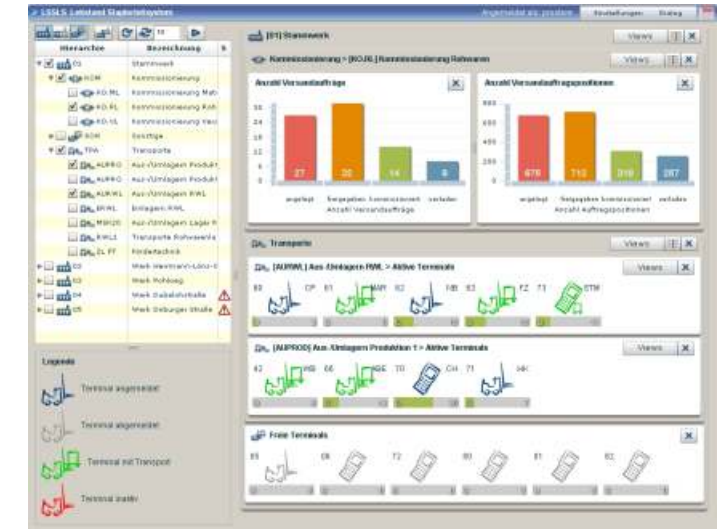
LSSLS Leitstand Staplerleitsystem
Angemeldet als: proalpha
Einstellungen
Dialog

Hierarchie | Bezeichnung
01 | Stammwerk
KOM | Kommissionierung
KO.ML | Kommissionierung Mat
KO.RL | Kommissionierung Roh
KO.VL | Kommissionierung Ver
SON | Sonstige
TPA | Transporte
AUPRO | Aus-/Umlagern Produkt
AUPRO | Aus-/Umlagern Produkt
AURWL | Aus-/Umlagern RWL
EIRWL | Einlagern RWL
MGR20 | Aus-/Umlagern Lager
RWLS | Transporte Rohmateria
ZL FF | Fördertechnik
02 | Werk Hermann-Löns-
03 | Werk Rohlweg
04 | Werk Dubaistraße
05 | Werk Oeburger Straße

Legende
Terminal angemeldet
Terminal abgemeldet
Terminal mit Transport
Terminal inaktiv

[01] Stammwerk
Views
Kommissionierung > [KOJA] Kommissionierung Rohwaren
Views
Anzahl Versandaufträge
36
30
24
18
12
6
0
27
32
14
8
angelegt | freigegeben | kommissioniert | verladen
Anzahl Versandaufträge
Anzahl Versandauftragspositionen
800
600
400
200
0
675
712
310
287
angelegt | freigegeben | kommissioniert | verladen
Anzahl Auftragspositionen

Transporte
Views
[AURWL] Aus-/Einlagern RWL > Aktive Terminals
Views
60 | CP | 61 | MAR | 62 | HB | 63 | FZ | 73 | STM
[AUPROD] Aus-/Einlagern Produktion 1 > Aktive Terminals
Views
42 | HB | 66 | GE | 70 | CH | 71 | HK

Freie Terminals
65 | 08 | 72 | 80 | 81 | 82